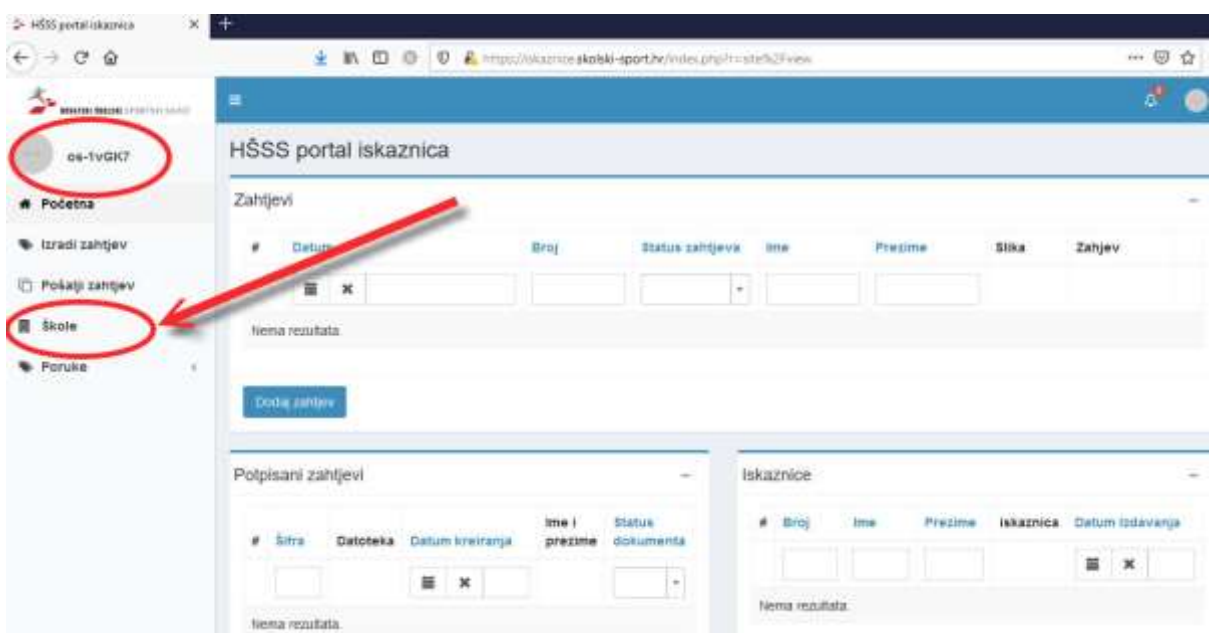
HŠSS portal iskaznica ×

https://iskaznice.skolski-sport.hr/index.php?r=site%2Fview

HRVATSKI ŠKOLSKI SPORTSKI SAVEZ

os-1vGK7

Početna
Izradi zahtjev
Pošalji zahtjev
Škole
Poruke

HŠSS portal iskaznica

Zahtjevi

| # | Datum | Broj | Status zahtjeva | Ime | Prezime | Slika | Zahjev |
|---|---|---|---|---|---|---|---|

Nema rezultata.

Dodaj zahtjev

Potpisani zahtjevi

| # | Šifra | Datoteka | Datum kreiranja | Ime i prezime | Status dokumenta |
|---|---|---|---|---|---|

Nema rezultata.

Iskaznice

| # | Broj | Ime | Prezime | Iskaznica | Datum izdavanja |
|---|---|---|---|---|---|

Nema rezultata.